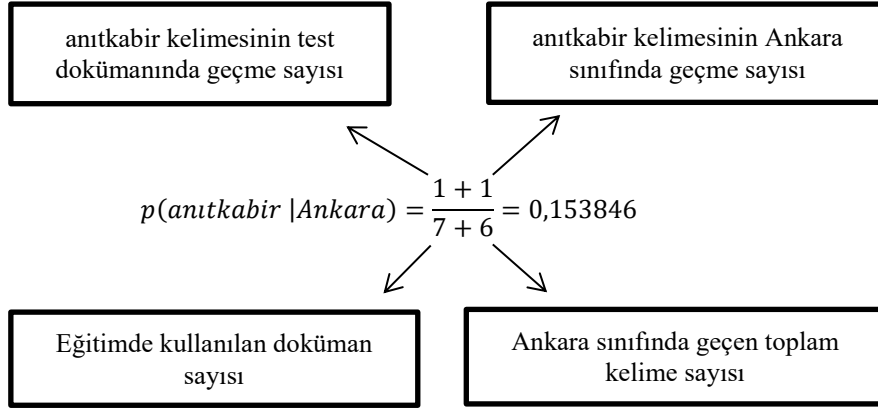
anıtkabir kelimesinin test dokümanında geçme sayısı

anıtkabir kelimesinin Ankara sınıfında geçme sayısı

$p(anıtkabir\ |Ankara) = \frac{1+1}{7+6} = 0{,}153846$

Eğitimde kullanılan doküman sayısı

Ankara sınıfında geçen toplam kelime sayısı